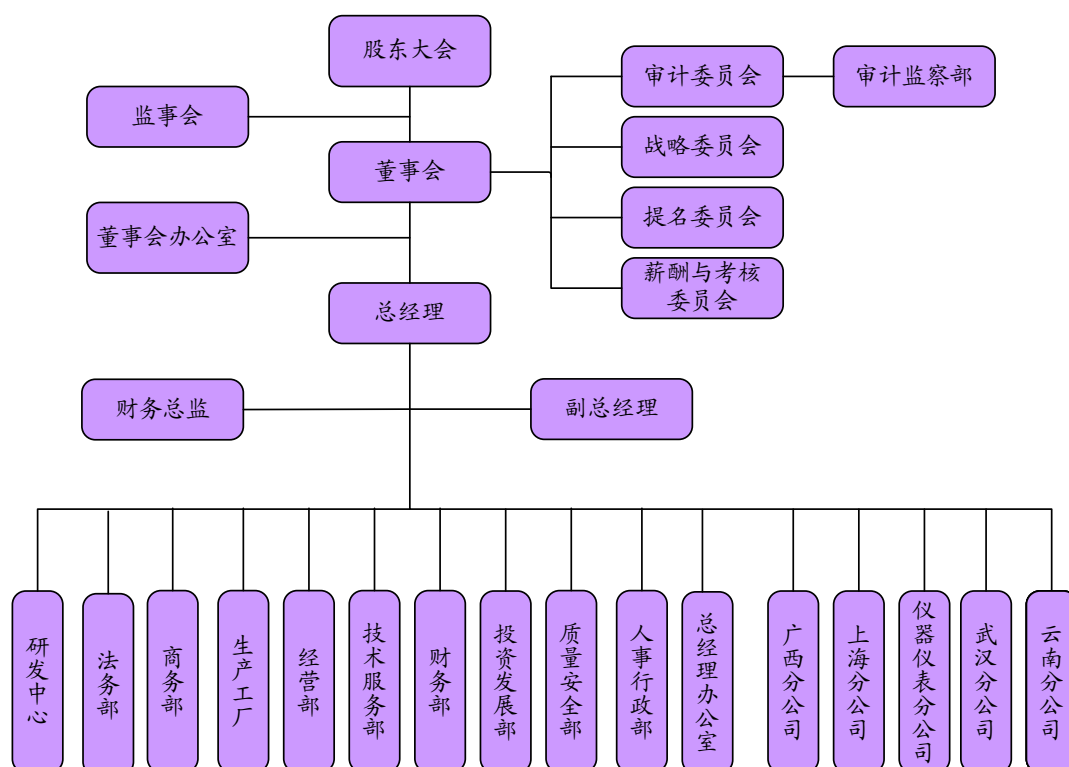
股东大会

监事会

董事会

董事会办公室

审计委员会

审计监察部

战略委员会

提名委员会

薪酬与考核委员会

总经理

财务总监

副总经理

研发中心

法务部

商务部

生产工厂

经营部

技术服务部

财务部

投资发展部

质量安全部

人事行政部

总经理办公室

广西分公司

上海分公司

仪器仪表分公司

武汉分公司

云南分公司